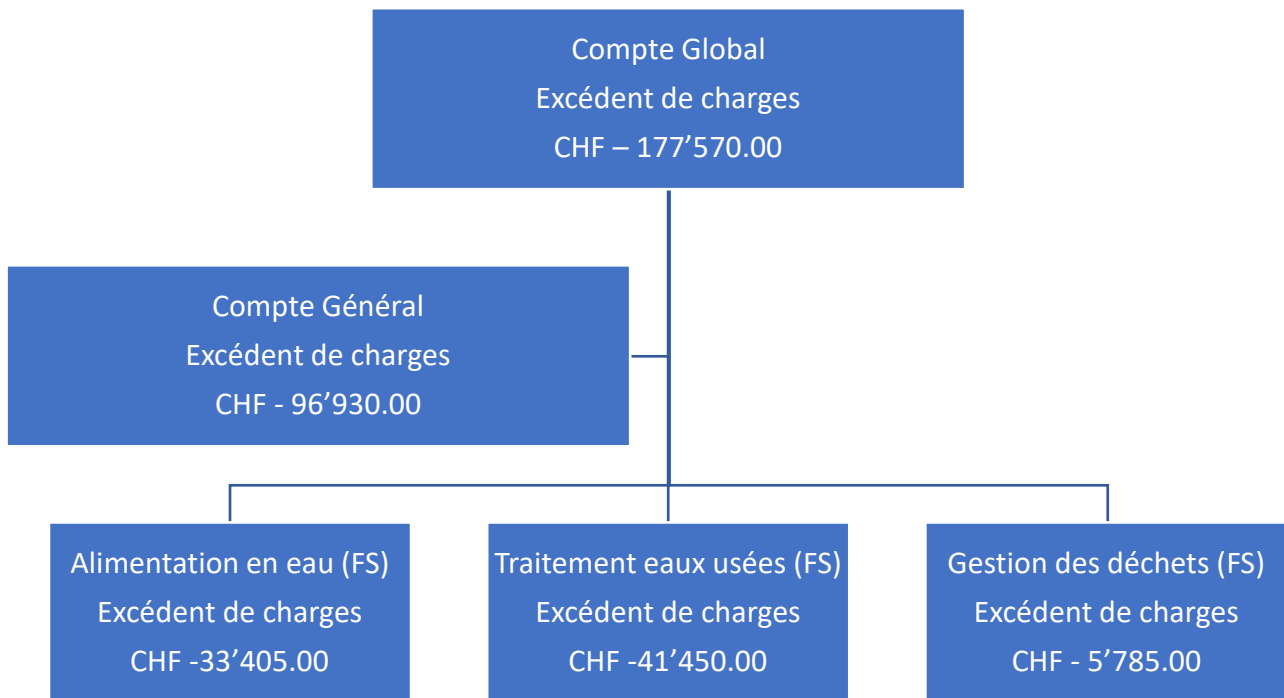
Compte Global
Excédent de charges
CHF – 177’570.00

Compte Général
Excédent de charges
CHF - 96’930.00

Alimentation en eau (FS)
Excédent de charges
CHF -33’405.00

Traitement eaux usées (FS)
Excédent de charges
CHF -41’450.00

Gestion des déchets (FS)
Excédent de charges
CHF - 5’785.00